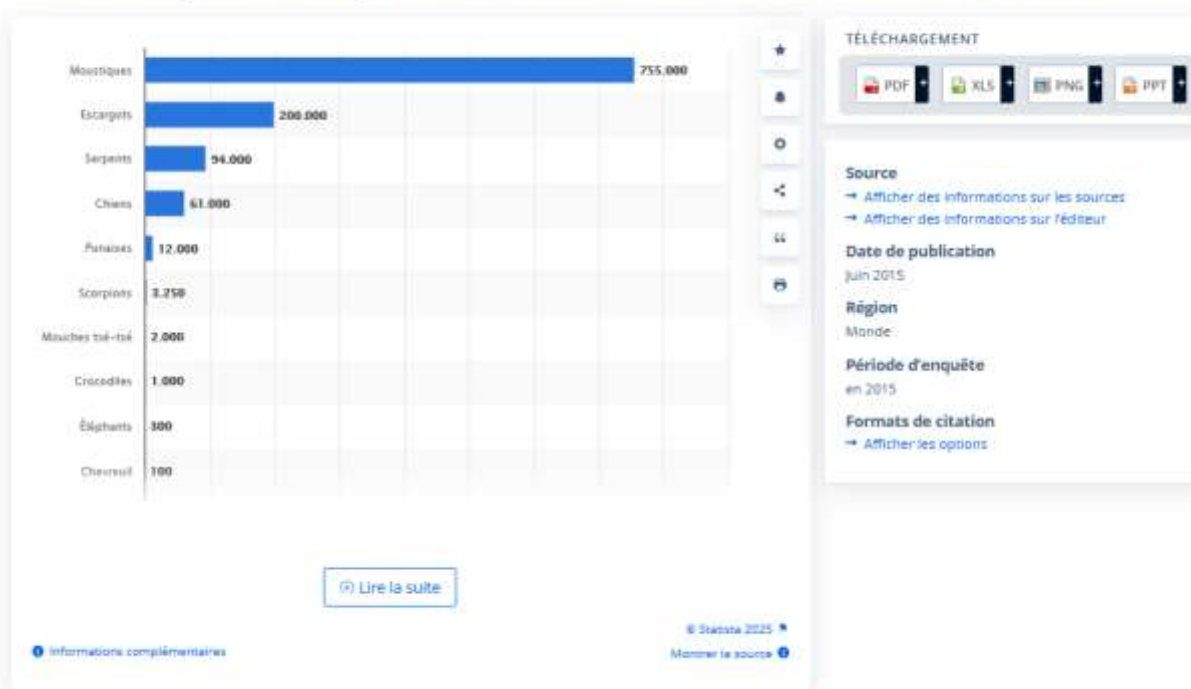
| | |
|---|---|
| Moustiques | 755.000 |
| Escargots | 200.000 |
| Serpents | 94.000 |
| Chiens | 61.000 |
| Punaises | 12.000 |
| Scorpions | 3.250 |
| Mouches tsé-tsé | 2.000 |
| Crocodiles | 1.000 |
| Éléphants | 300 |
| Chevreuil | 100 |

Lire la suite

© Statista 2025

Informations complémentaires

Montrer la source

TÉLÉCHARGEMENT

PDF XLS PNG PPT

Source
→ Afficher des informations sur les sources
→ Afficher des informations sur l'éditeur

Date de publication
Juin 2015

Région
Monde

Période d'enquête
en 2015

Formats de citation
→ Afficher les options